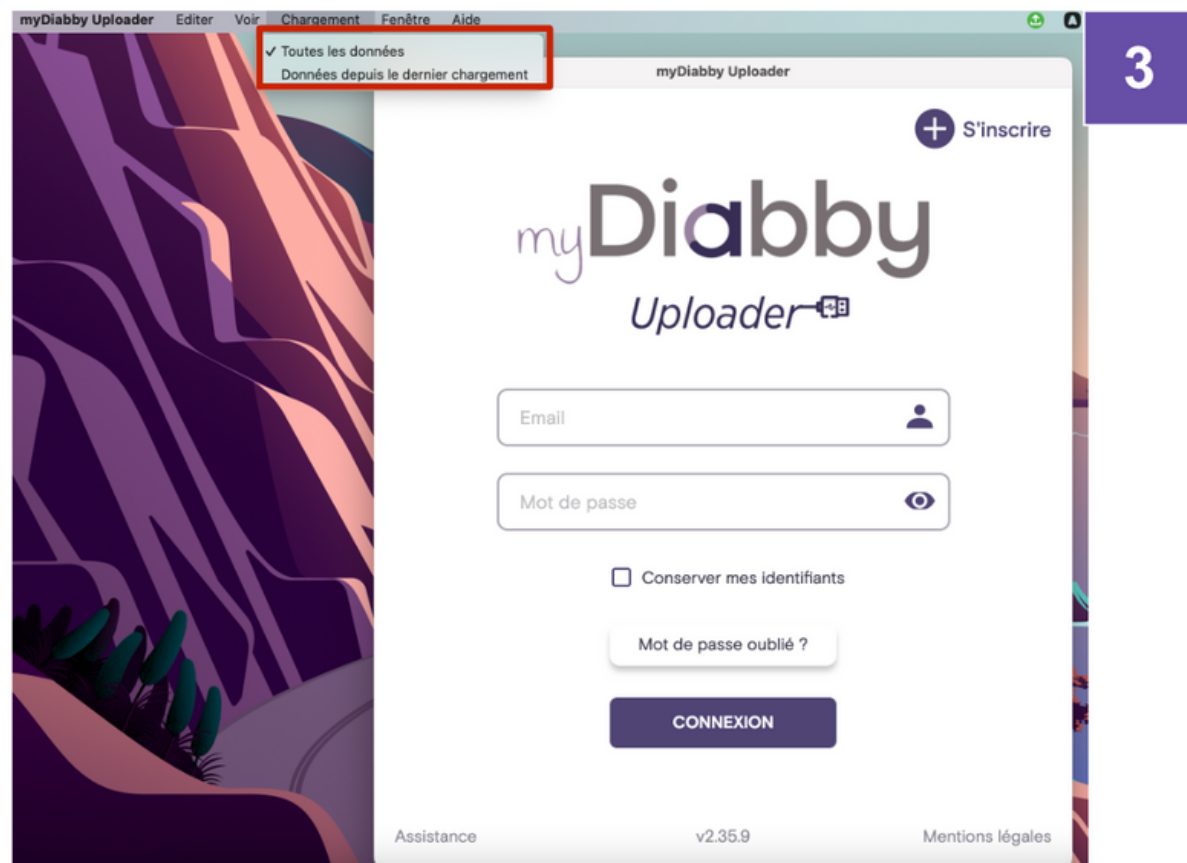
myDiabby Uploader Editer Voir Chargement Fenêtre Aide

✓ Toutes les données
Données depuis le dernier chargement

3

myDiabby Uploader

S'inscrire

myDiabby
Uploader

Email

Mot de passe

Conserver mes identifiants

Mot de passe oublié ?

CONNEXION

Assistance v2.35.9 Mentions légales